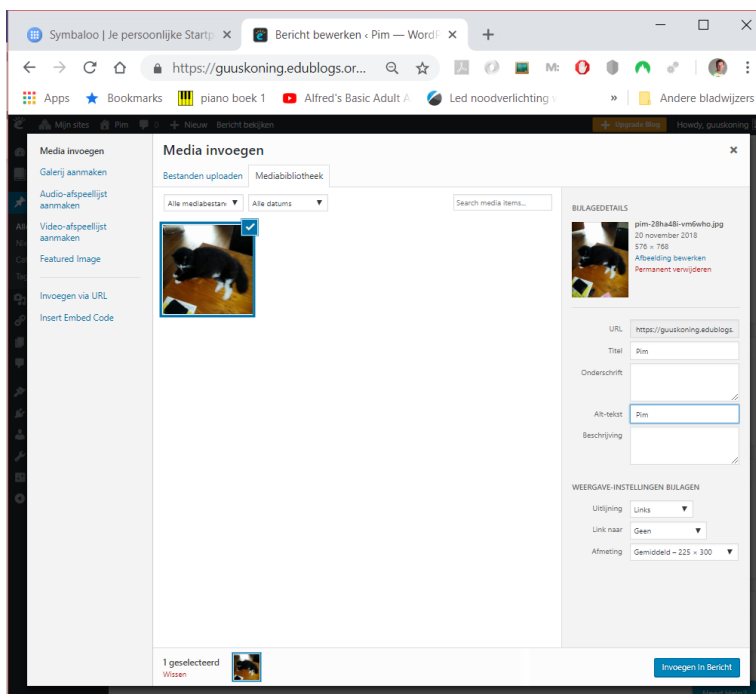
Symbaloo | Je persoonlijke Startp ×
Bericht bewerken ‹ Pim — WordP ×
+

https://guuskoning.edublogs.or...

M:

Apps  Bookmarks  piano boek 1  Alfred's Basic Adult A  Led noodverlichting v  »  Andere bladwijzers

Mijn sites  Pim  0  + Nieuw  Bericht bekijken  Upgrade Blog  Howdy, guuskoning

Media invoegen
Galerij aanmaken
Audio-afspeellijst aanmaken
Video-afspeellijst aanmaken
Featured Image

Invoegen via URL
Insert Embed Code

Media invoegen
×
Bestanden uploaden  Mediabibliotheek

Alle mediabestan ▼  Alle datums ▼  Search media items...

BIJLAGEDETAILS
pim-28ha48i-vm6who.jpg
20 november 2018
576 × 768
Afbeelding bewerken
Permanent verwijderen

URL  https://guuskoning.edublogs.
Titel  Pim
Onderschrift
Alt-tekst  Pim
Beschrijving

WEERGAVE-INSTELLINGEN BIJLAGEN
Uitlijning  Links
Link naar  Geen
Afmeting  Gemiddeld – 225 × 300

1 geselecteerd
Wissen

Invoegen in Bericht